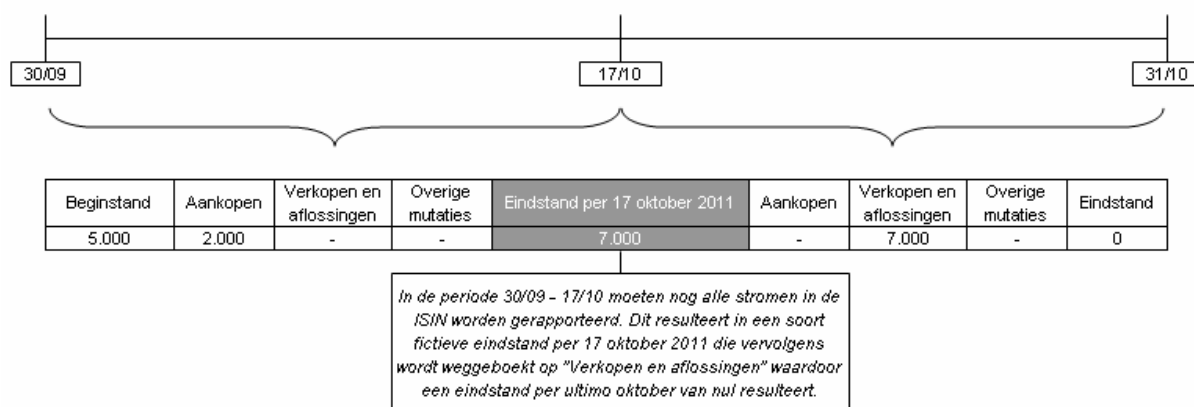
30/09

17/10

31/10

| Beginstand | Aankopen | Verkopen en aflossingen | Overige mutaties | Eindstand per 17 oktober 2011 | Aankopen | Verkopen en aflossingen | Overige mutaties | Eindstand |
|---|---|---|---|---|---|---|---|---|
| 5.000 | 2.000 | - | - | 7.000 | - | 7.000 | - | 0 |

In de periode 30/09 - 17/10 moeten nog alle stromen in de ISIN worden gerapporteerd. Dit resulteert in een soort fictieve eindstand per 17 oktober 2011 die vervolgens wordt weggeboekt op "Verkopen en aflossingen" waardoor een eindstand per ultimo oktober van nul resulteert.